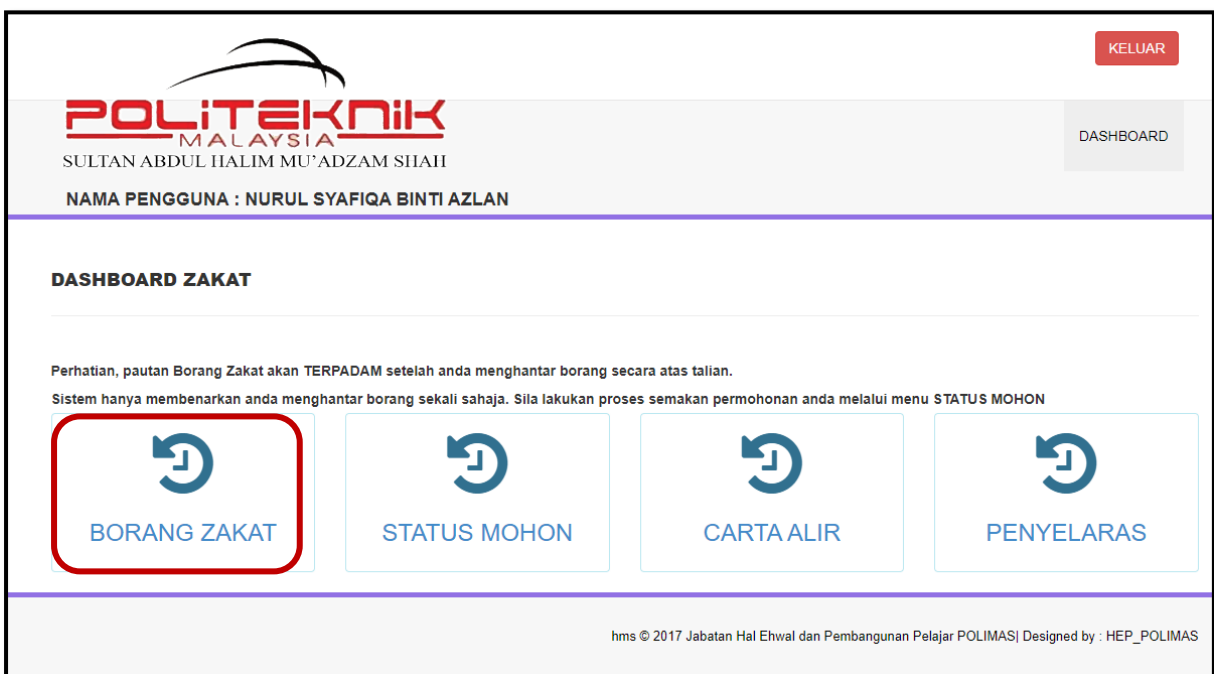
KELUAR

POLITEKNIK
MALAYSIA
SULTAN ABDUL HALIM MU'ADZAM SHAH

DASHBOARD

NAMA PENGGUNA : NURUL SYAFIQA BINTI AZLAN

DASHBOARD ZAKAT

Perhatian, pautan Borang Zakat akan TERPADAM setelah anda menghantar borang secara atas talian.

Sistem hanya membenarkan anda menghantar borang sekali sahaja. Sila lakukan proses semakan permohonan anda melalui menu STATUS MOHON

BORANG ZAKAT

STATUS MOHON

CARTA ALIR

PENYELARAS

hms © 2017 Jabatan Hal Ehwal dan Pembangunan Pelajar POLIMAS| Designed by : HEP_POLIMAS